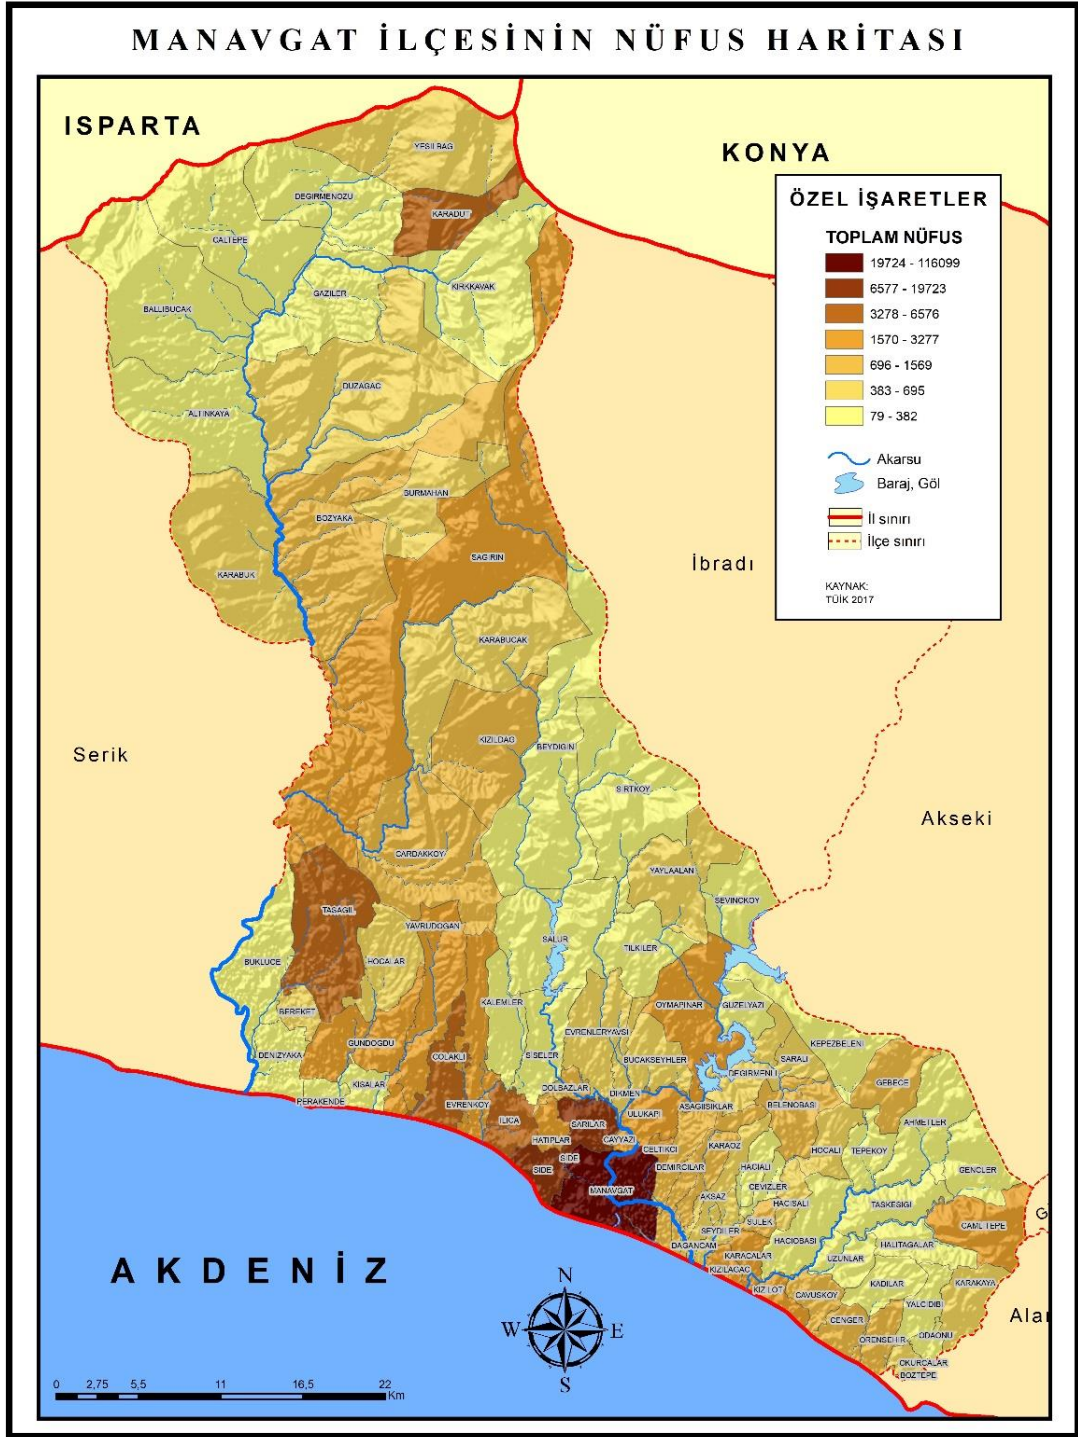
MANAVGAT İLÇESİNİN NÜFUS HARİTASI

ISPARTA

KONYA

ÖZEL İŞARETLER

TOPLAM NÜFUS
19724 - 116099
6577 - 19723
3278 - 6576
1570 - 3277
696 - 1569
383 - 695
79 - 382

Akarsu
Baraj, Göl
İl sınırı
İlçe sınırı

KAYNAK:
TÜİK 2017

İbradı

Serik

Akseki

AKDENİZ

Alar

G

YESILBAG
DEGIRMENOZU
KARADUT
CALTEPE
GAZILER
KIRKKAVAK
BALLIBUCAK
DUZAGAC
ALTINKAYA
BURMAHAN
BOZYAKA
SAGIRIN
KARABUK
KARABUCAK
KIZILDAG
BEYDIGIN
SIRTKOY
CARDAKKOY
YAYLAALAN
SEVINCKOY
TASAGIL
YAVRUDOGAN
SALUR
TILKILER
BUKLUCE
HOCALAR
KALEMLER
OYMAPINAR
GUZELYAZI
BEREKET
EVRENLERYAVSI
KEPEZBELENI
DENIZYAKA
GUNDOGDU
COLAKLI
SISELER
BUCAKSEYHLER
SARALI
DEGIRMENLI
KISALAR
DOLBAZLAR
GEBECE
PERAKENDE
EVRENKOY
DIKMEN
ASAGIISIKLAR
BELENOBASI
AHMETLER
ILICA
SARILAR
ULUKAPI
HATIPLAR
CAYYAZI
CELTIKCI
KARAOZ
HOCALI
TEPEKOY
SIDE
DEMIRCILAR
HACIALI
GENCLER
MANAVGAT
AKSAZ
CEVIZLER
HACISALI
TASKESIGI
SEYDILER
SULEK
CAMLITEPE
DAGANCAM
HACIOBASI
HALITAGALAR
KARACALAR
UZUNLAR
KIZILAGAC
KIZILOT
KADILAR
KARAKAYA
CAVUSKOY
YALCIDIBI
CENGER
ORENSEHIR
ODAONU
OKURCALAR
BOZTEPE

N
W
E
S

0 2,75 5,5 11 16,5 22 Km